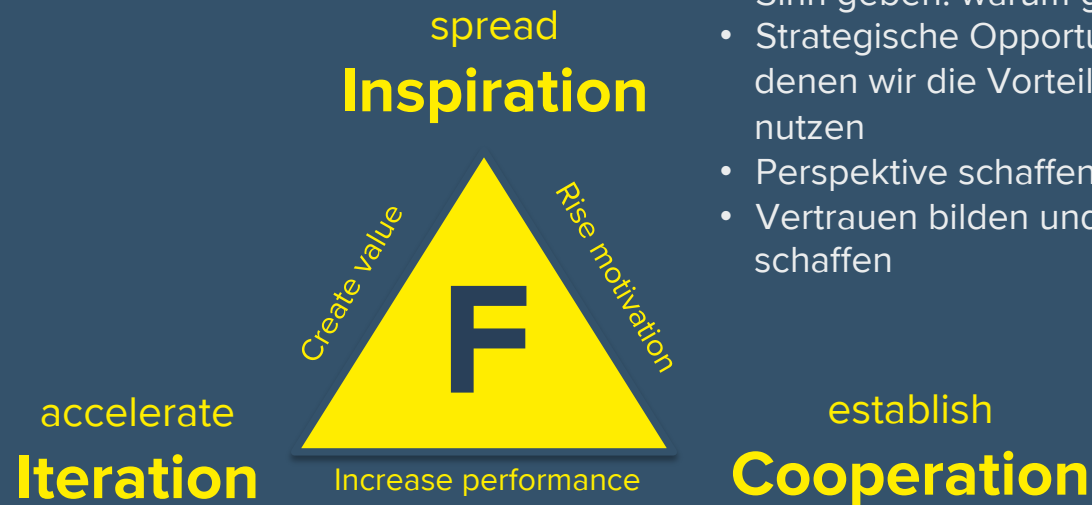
spread
Inspiration

Create value
Rise motivation
F
Increase performance

accelerate
Iteration

establish
Cooperation

Sinn geben: warum g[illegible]
• Strategische Opportu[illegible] denen wir die Vorteil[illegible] nutzen
• Perspektive schaffen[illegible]
• Vertrauen bilden und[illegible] schaffen